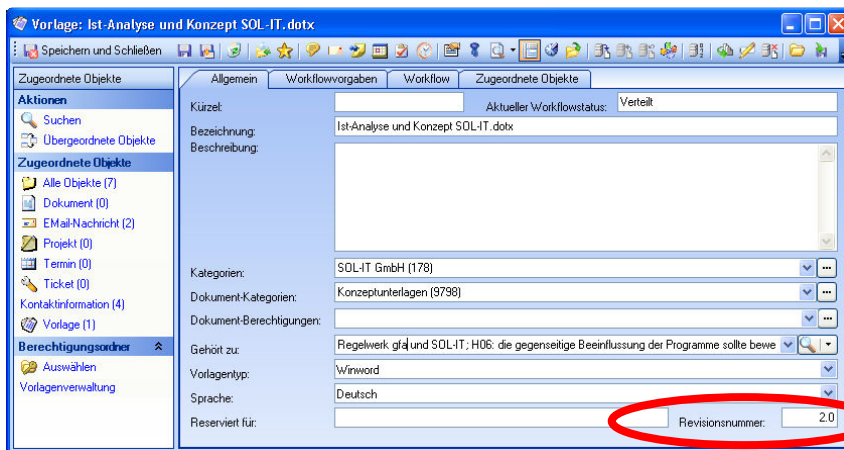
Vorlage: Ist-Analyse und Konzept SOL-IT.dotx

Speichern und Schließen

Zugeordnete Objekte
Aktionen
Suchen
Übergeordnete Objekte
Zugeordnete Objekte
Alle Objekte (7)
Dokument (0)
EMail-Nachricht (2)
Projekt (0)
Termin (0)
Ticket (0)
Kontaktinformation (4)
Vorlage (1)
Berechtigungsordner
Auswählen
Vorlagenverwaltung

Allgemein | Workflowvorgaben | Workflow | Zugeordnete Objekte

Kürzel:
Aktueller Workflowstatus: Verteilt
Bezeichnung: Ist-Analyse und Konzept SOL-IT.dotx
Beschreibung:
Kategorien: SOL-IT GmbH (178)
Dokument-Kategorien: Konzeptunterlagen (9798)
Dokument-Berechtigungen:
Gehört zu: Regelwerk gfa und SOL-IT; H06: die gegenseitige Beeinflussung der Programme sollte bewe
Vorlagentyp: Winword
Sprache: Deutsch
Reserviert für:
Revisionsnummer: 2.0